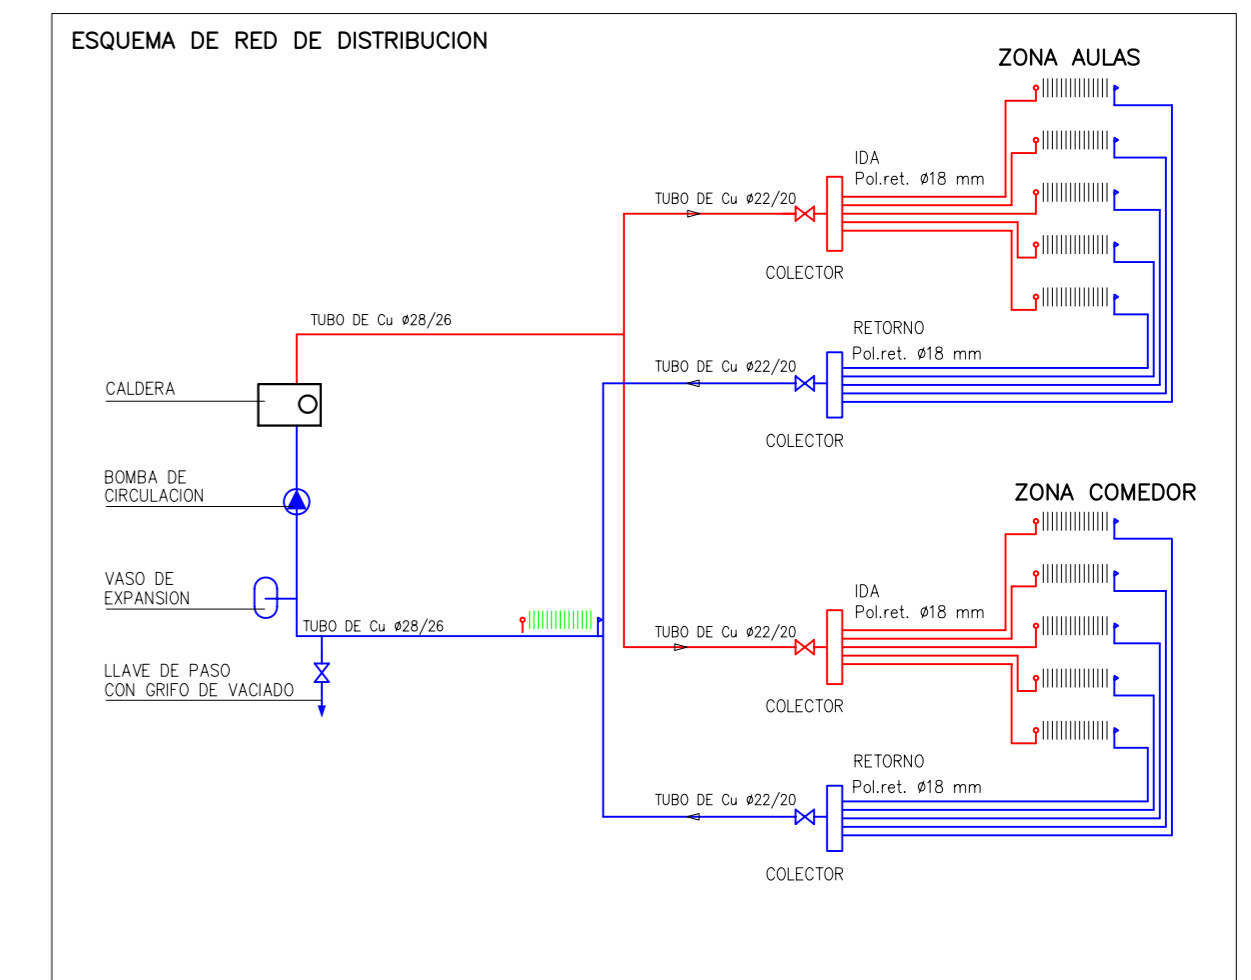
ESQUEMA DE RED DE DISTRIBUCION

ZONA AULAS

IDA
Pol.ret. ø18 mm

TUBO DE Cu ø22/20

COLECTOR

TUBO DE Cu ø28/26

RETORNO
Pol.ret. ø18 mm

TUBO DE Cu ø22/20

COLECTOR

CALDERA

BOMBA DE
CIRCULACION

ZONA COMEDOR

VASO DE
EXPANSION

TUBO DE Cu ø28/26

IDA
Pol.ret. ø18 mm

TUBO DE Cu ø22/20

LLAVE DE PASO
CON GRIFO DE VACIADO

COLECTOR

RETORNO
Pol.ret. ø18 mm

TUBO DE Cu ø22/20

COLECTOR